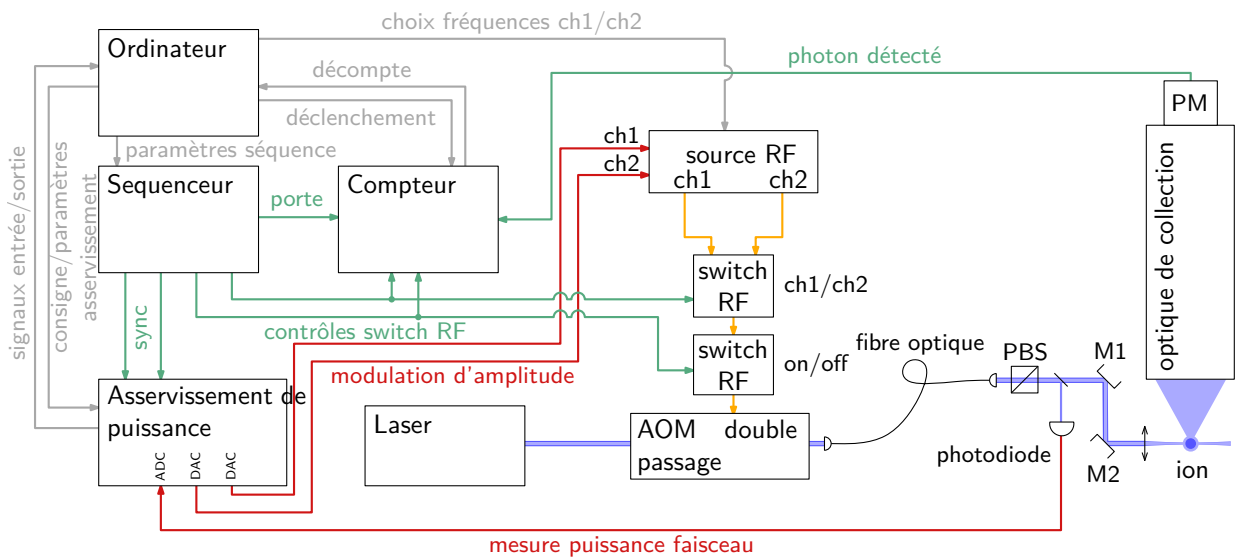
choix fréquences ch1/ch2

Ordinateur

décompte

déclenchement

photon détecté

PM

paramètres séquence

ch1
ch2

source RF
ch1 ch2

Sequenceur

porte

Compteur

optique de collection

signaux entrée/sortie

consigne/paramètres asservissement

switch RF

ch1/ch2

sync

contrôles switch RF

switch RF

on/off

fibre optique

PBS

M1

modulation d'amplitude

Asservissement de puissance

ADC DAC DAC

Laser

AOM double passage

photodiode

M2

ion

mesure puissance faisceau